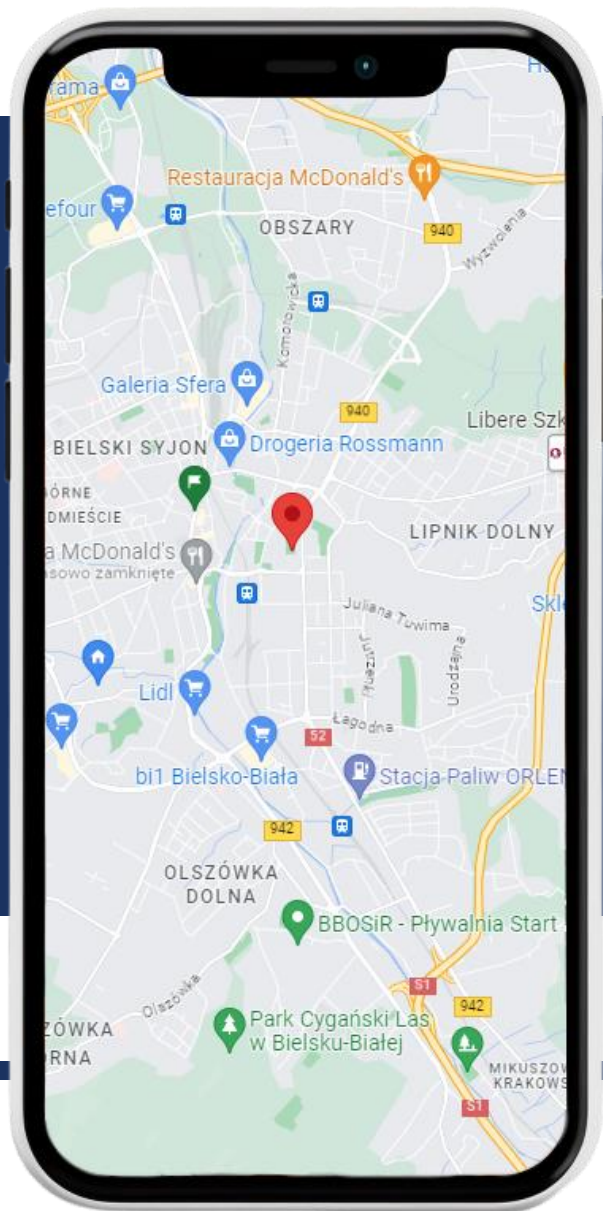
tama
Restauracja McDonald's
efour
OBSZARY
940
Wyzwolenia
Komorowicka
Galeria Sfera
940
Libere Szk
BIELSKI SYJON
Drogeria Rossmann
GÓRNE
DMIEŚCIE
LIPNIK DOLNY
a McDonald's
asowo zamknięte
Juliana Tuwima
Skl
Jutrzenki
Urodzajna
Lidl
Łagodna
52
bi1 Bielsko-Biała
Stacja Paliw ORLEN
942
OLSZÓWKA
DOLNA
BBOSiR - Pływalnia Start
S1
942
Olszówka
ZÓWKA
RNA
Park Cygański Las w Bielsku-Białej
MIKUSZOW
KRAKOWS
S1